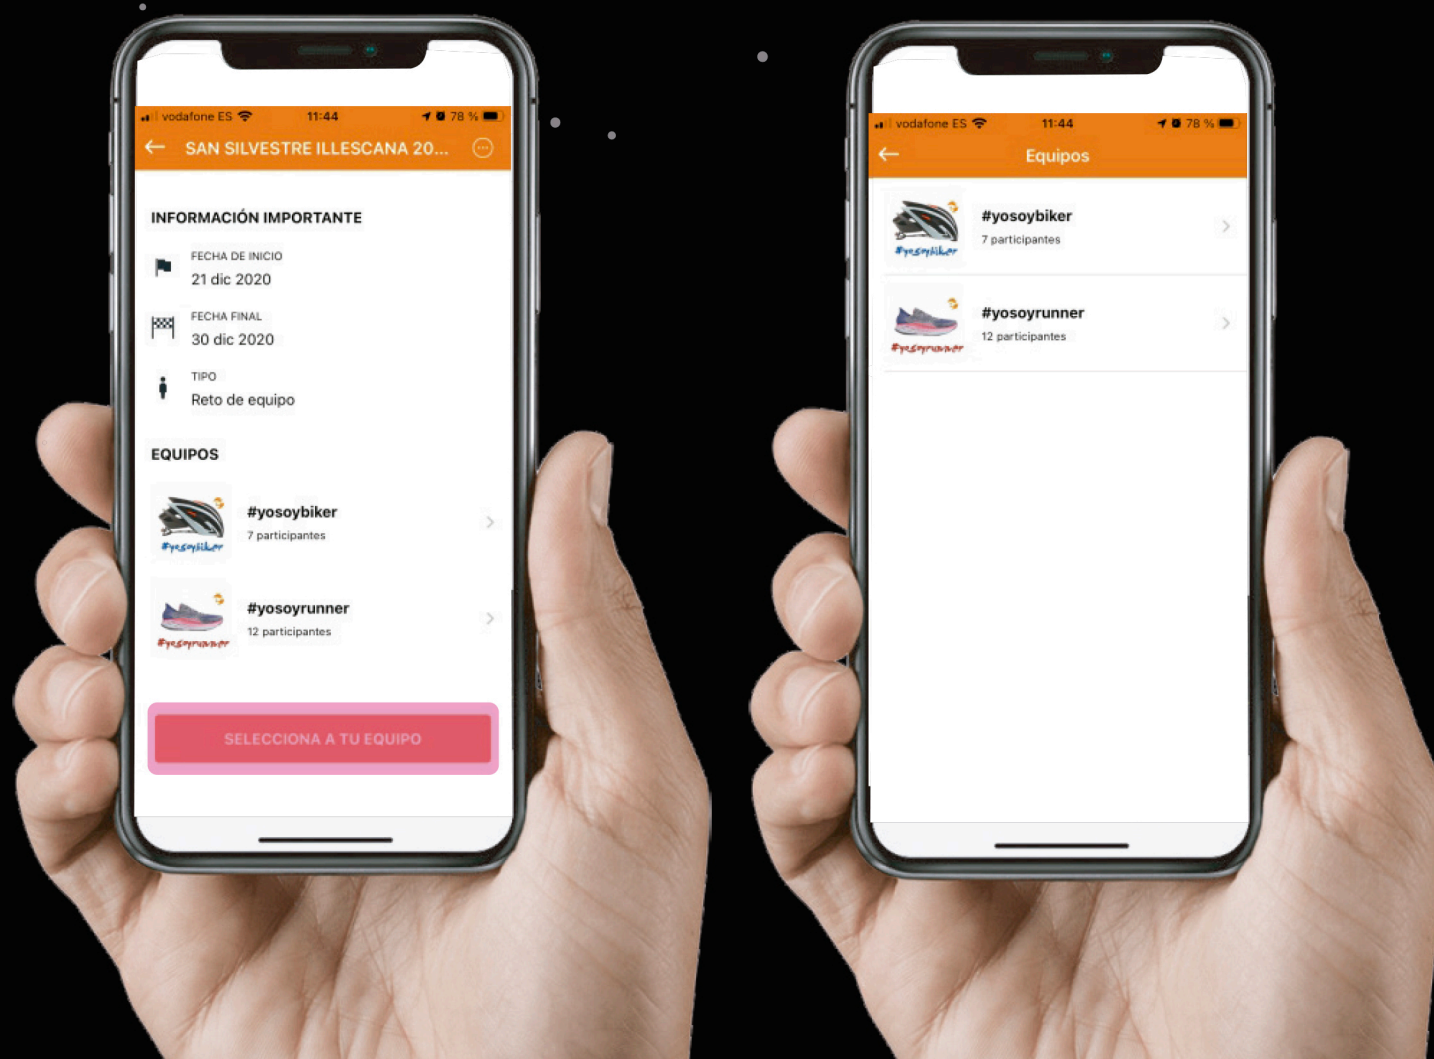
vodafone ES 11:44 78 %

SAN SILVESTRE ILLESCANA 20...

INFORMACIÓN IMPORTANTE

FECHA DE INICIO
21 dic 2020

FECHA FINAL
30 dic 2020

TIPO
Reto de equipo

EQUIPOS

#yosoybiker
#yosoybiker
7 participantes

#yosoyrunner
#yosoyrunner
12 participantes

SELECCIONA A TU EQUIPO

vodafone ES 11:44 78 %

Equipos

#yosoybiker
#yosoybiker
7 participantes

#yosoyrunner
#yosoyrunner
12 participantes